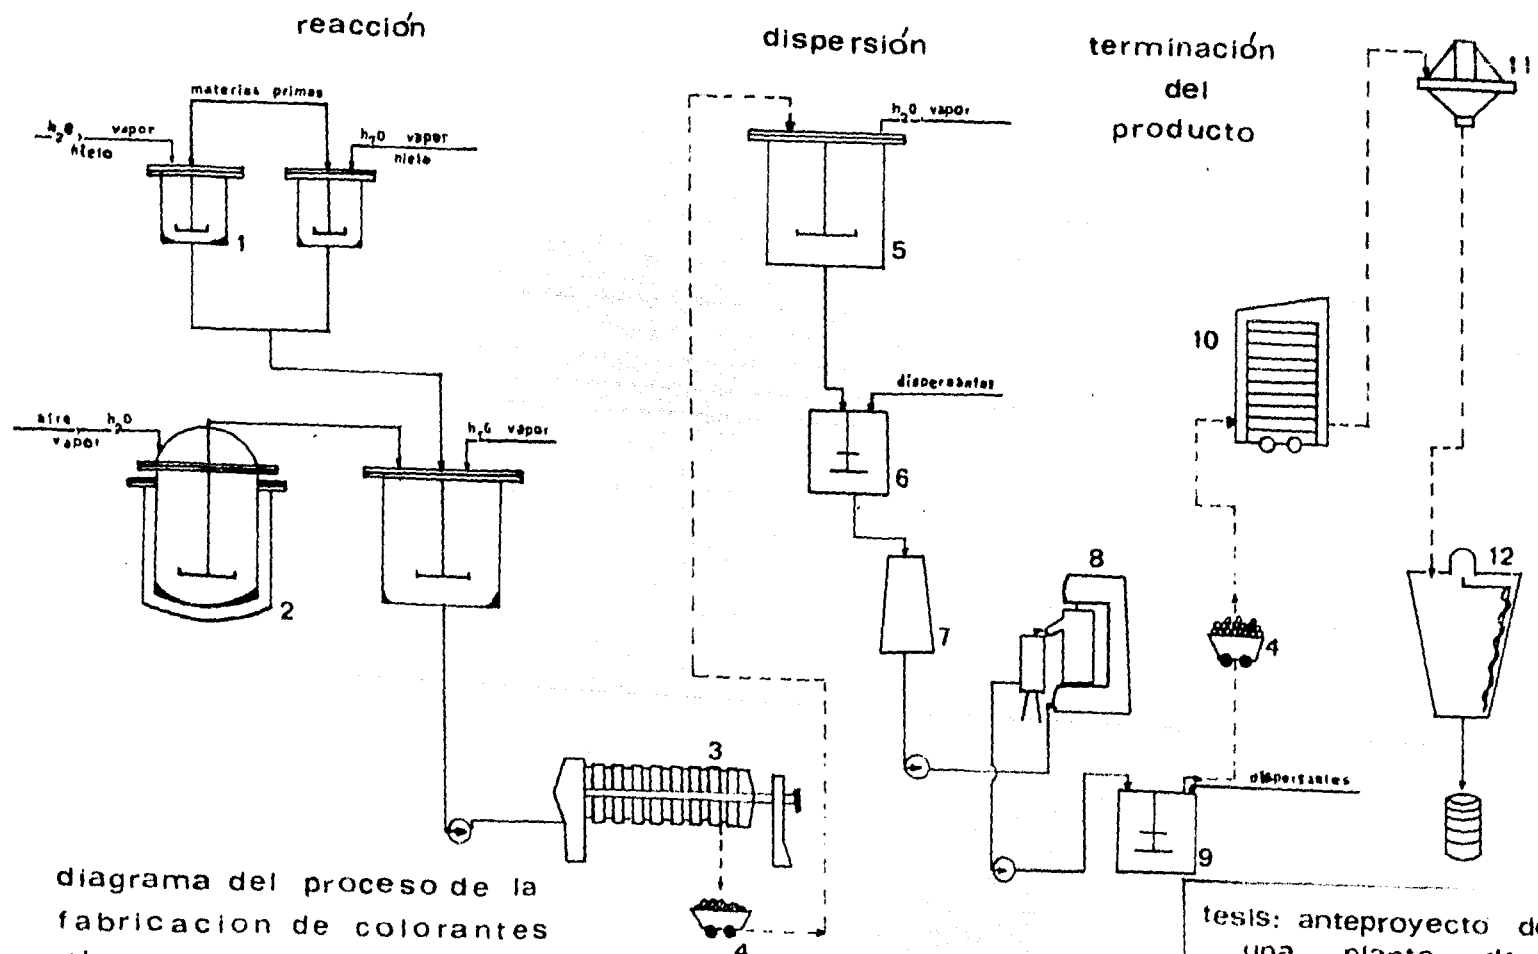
reacción

dispersión

terminación del producto

materias primas

$h_2o$, vapor hielo

$h_2o$ vapor hielo

1

aire $h_2o$ vapor

$h_2o$ vapor

2

3

4

$h_2o$ vapor

5

dispersantes

6

7

8

10

11

4

dispersantes

9

12

diagrama del proceso de la fabricacion de colorantes

tesis: anteproyecto de una planta de